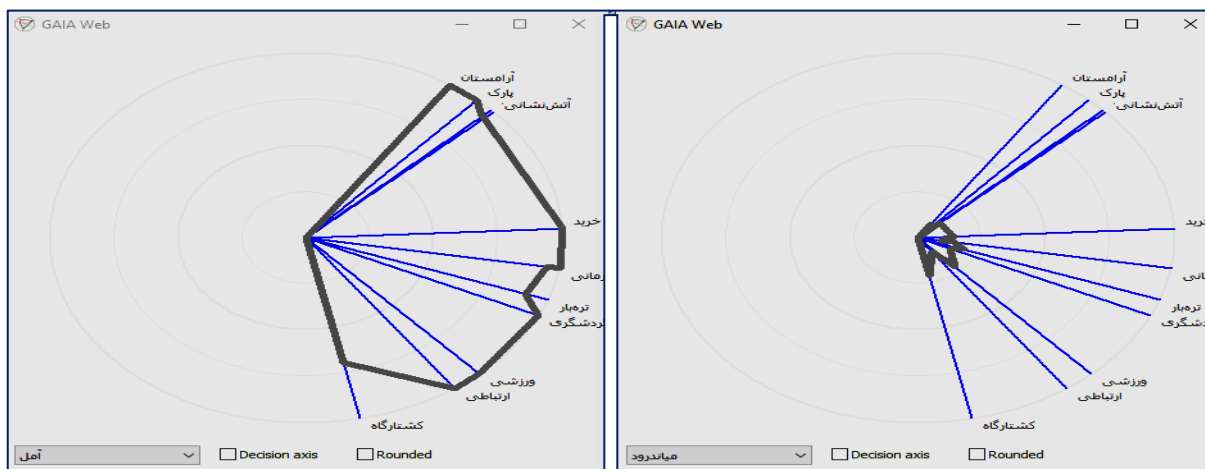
GAIA Web

آرامستان
پارک
آتش‌نشانی
خرید
رمانی
تره‌بار
ردشگری
ورزشی
ارتباطی
کشتارگاه

آمل
Decision axis
Rounded

GAIA Web

آرامستان
پارک
آتش‌نشانی
خرید
انی
تره‌بار
دشگری
ورزشی
ارتباطی
کشتارگاه

میاندرود
Decision axis
Rounded